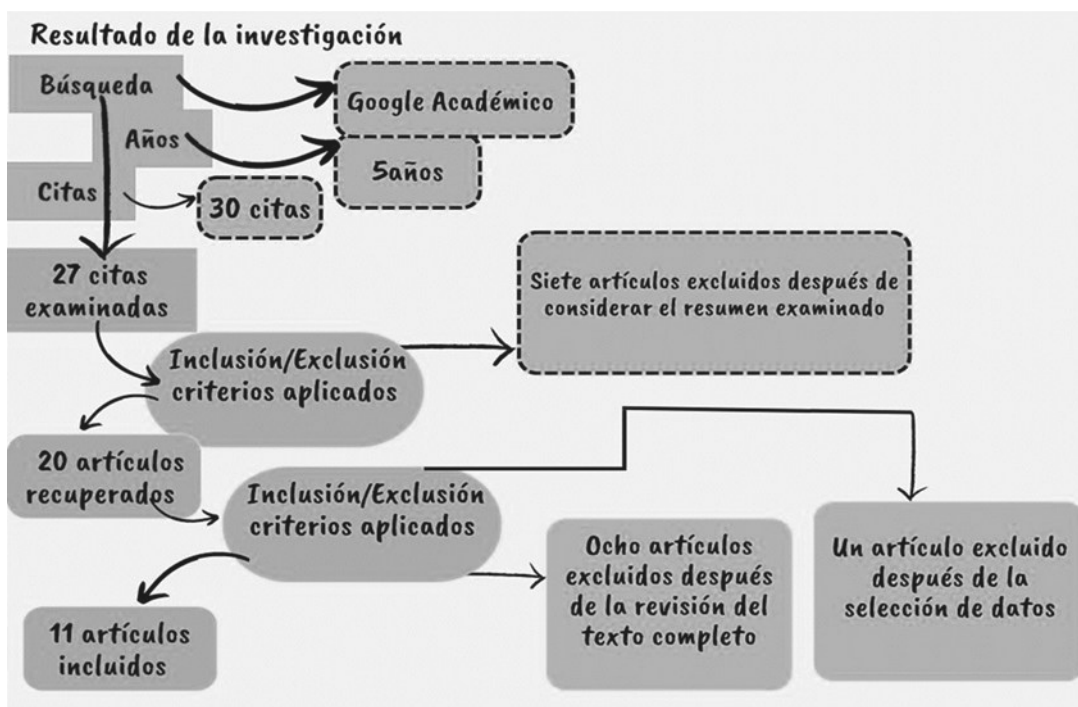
Resultado de la investigación

Búsqueda

Google Académico

Años

5años

Citas

30 citas

27 citas examinadas

Siete artículos excluidos después de considerar el resumen examinado

Inclusión/Exclusión criterios aplicados

20 artículos recuperados

Inclusión/Exclusión criterios aplicados

Ocho artículos excluidos después de la revisión del texto completo

Un artículo excluido después de la selección de datos

11 artículos incluidos